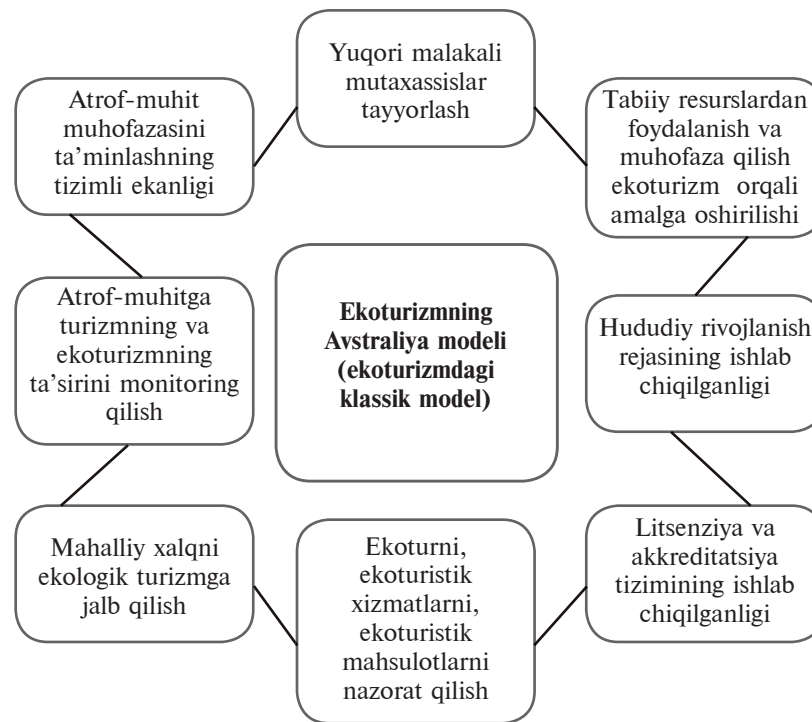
Yuqori malakali mutaxassislar tayyorlash

Tabiiy resurslardan foydalanish va muhofaza qilish ekoturizm orqali amalga oshirilishi

Hududiy rivojlanish rejasining ishlab chiqilganligi

Litsenziya va akkreditatsiya tizimining ishlab chiqilganligi

Ekoturni, ekoturistik xizmatlarni, ekoturistik mahsulotlarni nazorat qilish

Mahalliy xalqni ekologik turizmga jalb qilish

Atrof-muhitga turizmning va ekoturizmning ta'sirini monitoring qilish

Atrof-muhit muhofazasini ta'minlashning tizimli ekanligi

**Ekoturizmning Avstraliya modeli (ekoturizmdagi klassik model)**